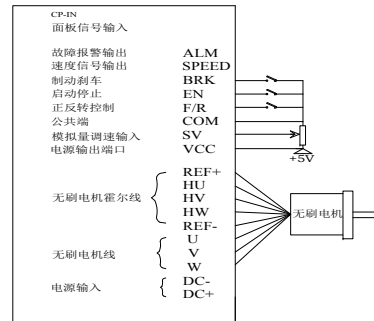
CP-IN
面板信号输入

故障报警输出 ALM
速度信号输出 SPEED
制动刹车 BRK
启动停止 EN
正反转控制 F/R
公共端 COM
模拟量调速输入 SV
电源输出端口 VCC

+5V

无刷电机霍尔线 REF+
HU
HV
HW
REF-

无刷电机

无刷电机线 U
V
W

电源输入 DC-
DC+